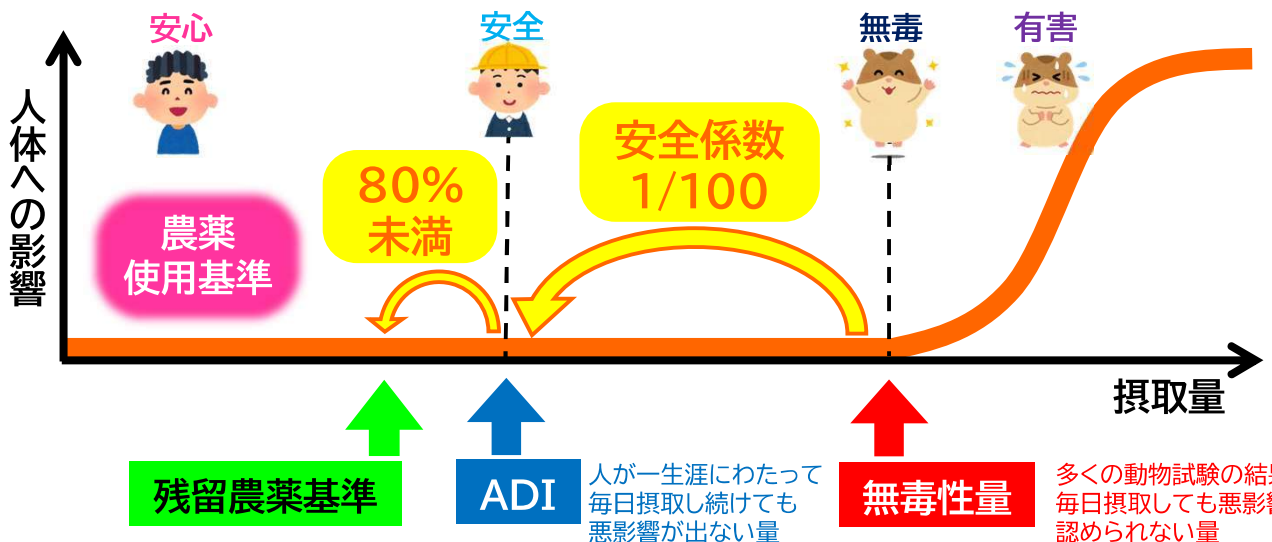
安心

安全

無毒

有害

人体への影響

安全係数
1/100

80%
未満

農薬
使用基準

摂取量

残留農薬基準

ADI

人が一生涯にわたって
毎日摂取し続けても
悪影響が出ない量

無毒性量

多くの動物試験の結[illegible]
毎日摂取しても悪影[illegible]
認められない量